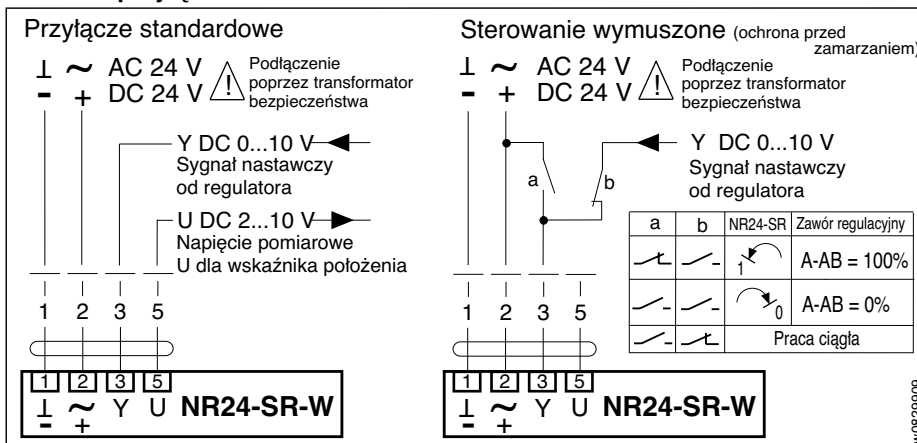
Przyłącze standardowe

⊥ ∼ AC 24 V
- + DC 24 V

Podłączenie poprzez transformator bezpieczeństwa

Y DC 0...10 V
Sygnał nastawczy od regulatora

U DC 2...10 V
Napięcie pomiarowe U dla wskaźnika położenia

1 2 3 5

1 2 3 5
⊥ ∼ Y U NR24-SR-W
- +

Sterowanie wymuszone (ochrona przed zamarzaniem)

⊥ ∼ AC 24 V
- + DC 24 V

Podłączenie poprzez transformator bezpieczeństwa

Y DC 0...10 V
Sygnał nastawczy od regulatora

a
b

| a | b | NR24-SR | Zawór regulacyjny |
|---|---|---|---|
| | | 1 | A-AB = 100% |
| | | 0 | A-AB = 0% |
| | | Praca ciągła | |

1 2 3 5

1 2 3 5
⊥ ∼ Y U NR24-SR-W
- +

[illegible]